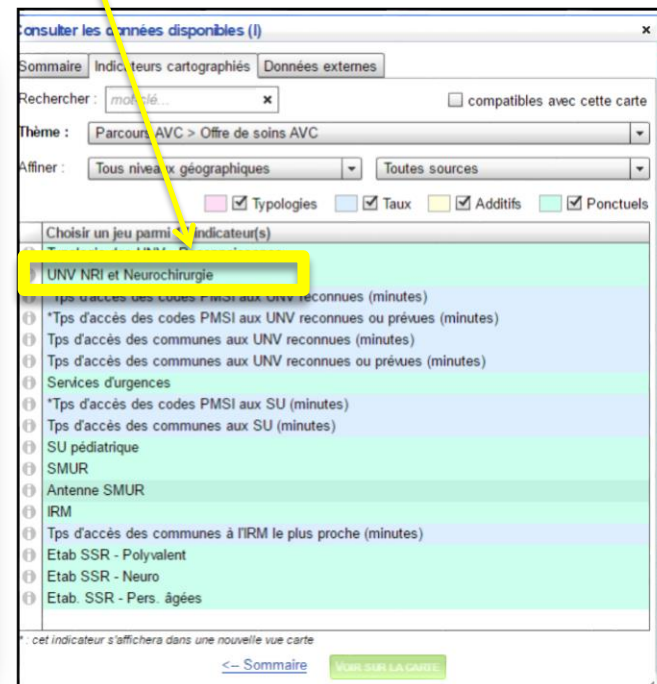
Consulter les données disponibles (I) ×

Sommaire | Indicateurs cartographiés | Données externes

Rechercher : mot clé... ×

compatibles avec cette carte

Thème : Parcours AVC > Offre de soins AVC

Affiner : Tous niveaux géographiques | Toutes sources

Typologies | Taux | Additifs | Ponctuels

Choisir un jeu parmi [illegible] indicateur(s)

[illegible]

UNV NRI et Neurochirurgie

Tps d'accès des codes PMSI aux UNV reconnues (minutes)

*Tps d'accès des codes PMSI aux UNV reconnues ou prévues (minutes)

Tps d'accès des communes aux UNV reconnues (minutes)

Tps d'accès des communes aux UNV reconnues ou prévues (minutes)

Services d'urgences

*Tps d'accès des codes PMSI aux SU (minutes)

Tps d'accès des communes aux SU (minutes)

SU pédiatrique

SMUR

Antenne SMUR

IRM

Tps d'accès des communes à l'IRM le plus proche (minutes)

Etab SSR - Polyvalent

Etab SSR - Neuro

Etab. SSR - Pers. âgées

* : cet indicateur s'affichera dans une nouvelle vue carte

<-- Sommaire

VOIR SUR LA CARTE